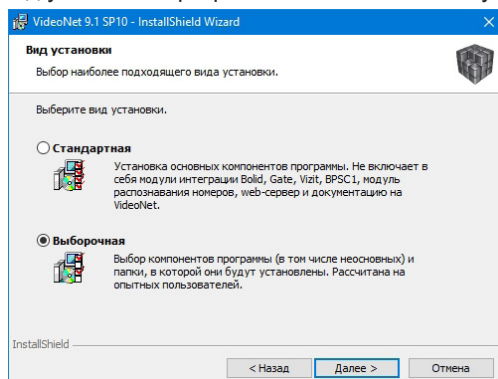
VideoNet 9.1 SP10 - InstallShield Wizard

Вид установки

Выбор наиболее подходящего вида установки.

Выберите вид установки.

Стандартная

Установка основных компонентов программы. Не включает в себя модули интеграции Bolid, Gate, Vizit, BPSC1, модуль распознавания номеров, web-сервер и документацию на VideoNet.

Выборочная

Выбор компонентов программы (в том числе неосновных) и папки, в которой они будут установлены. Рассчитана на опытных пользователей.

InstallShield

< Назад
Далее >
Отмена